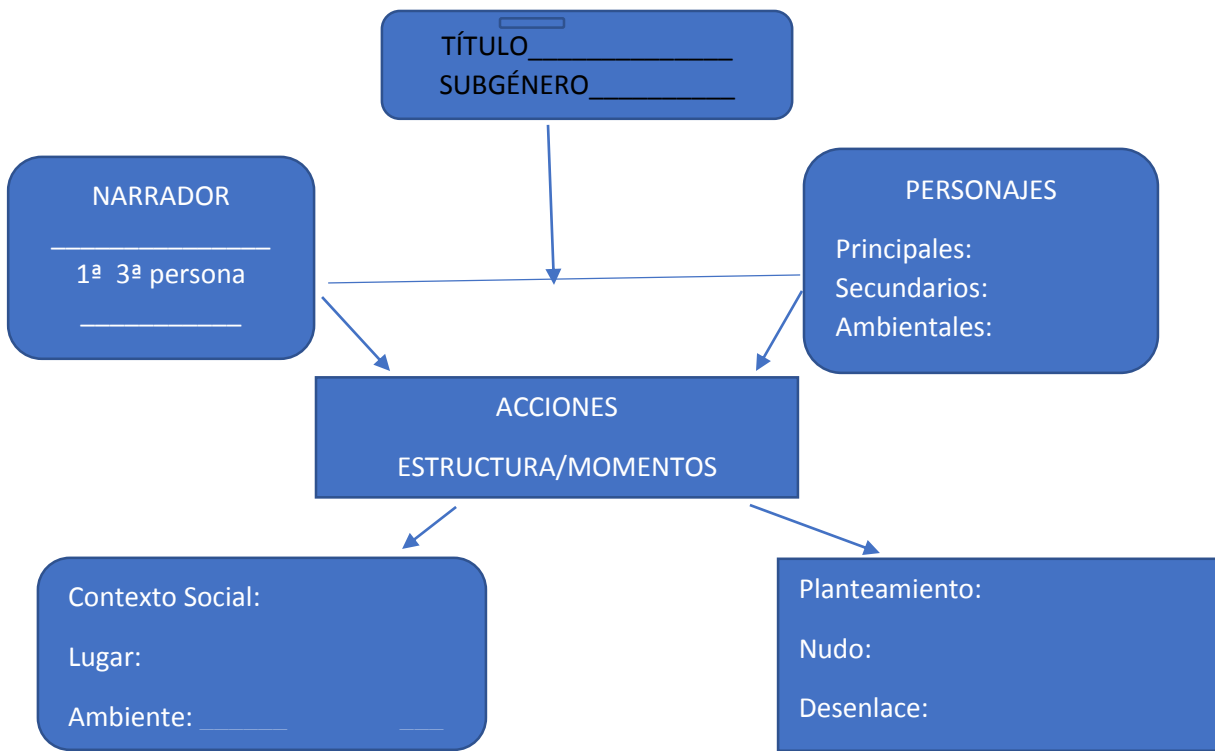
TÍTULO_______________
SUBGÉNERO__________

NARRADOR
_______________
1ª 3ª persona
___________

PERSONAJES
Principales:
Secundarios:
Ambientales:

ACCIONES
ESTRUCTURA/MOMENTOS

Contexto Social:
Lugar:
Ambiente: ______ ___

Planteamiento:
Nudo:
Desenlace: